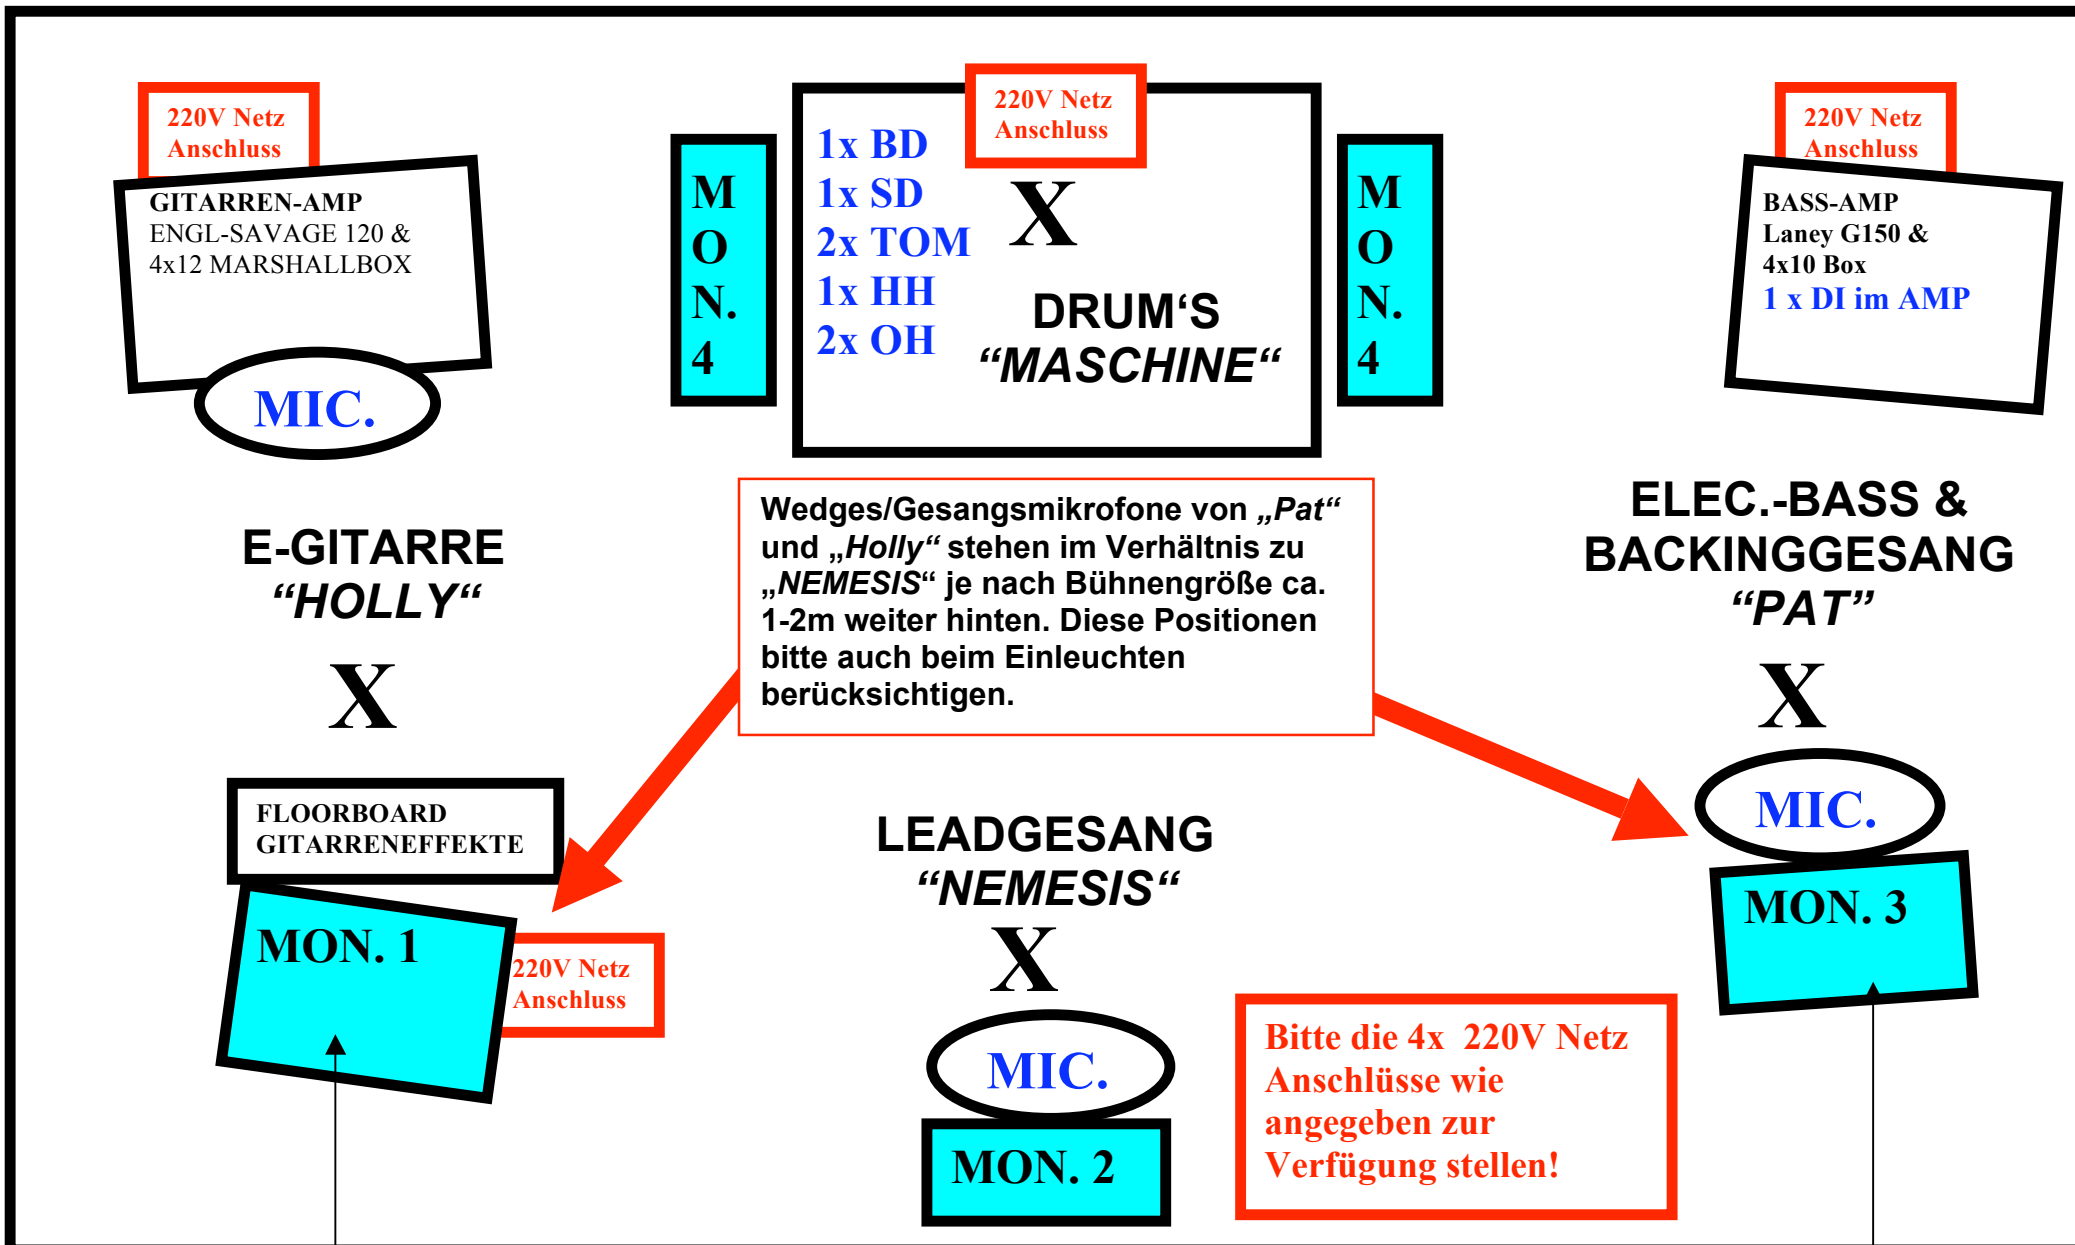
220V Netz Anschluss

GITARREN-AMP
ENGL-SAVAGE 120 &
4x12 MARSHALLBOX

MIC.

M
O
N.
4

1x BD
1x SD
2x TOM
1x HH
2x OH

220V Netz Anschluss

X

DRUM'S
"MASCHINE"

M
O
N.
4

220V Netz Anschluss

BASS-AMP
Laney G150 &
4x10 Box
1 x DI im AMP

E-GITARRE
"HOLLY"

X

Wedges/Gesangsmikrofone von „Pat" und „Holly" stehen im Verhältnis zu „NEMESIS" je nach Bühnengröße ca. 1-2m weiter hinten. Diese Positionen bitte auch beim Einleuchten berücksichtigen.

ELEC.-BASS &
BACKINGGESANG
"PAT"

X

MIC.

FLOORBOARD
GITARRENEFFEKTE

MON. 1

220V Netz Anschluss

LEADGESANG
"NEMESIS"

X

MIC.

MON. 2

MON. 3

Bitte die 4x 220V Netz Anschlüsse wie angegeben zur Verfügung stellen!